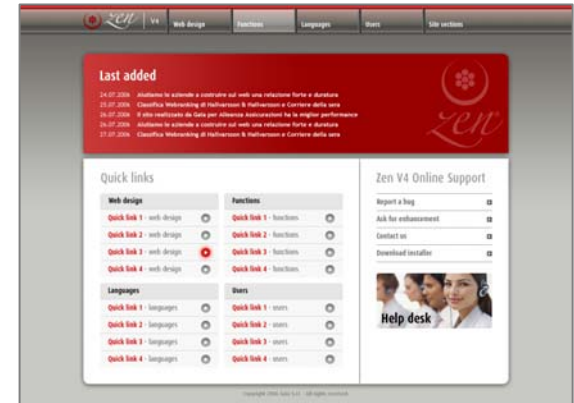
zen | V4 Web design Functions Languages Users Site sections

Last added

24.07.2006 Aiutiamo le aziende a costruire sul web una relazione forte e duratura
25.07.2006 Classifica Webranking di Hallvarsson & Hallvarsson e Corriere della sera
26.07.2006 Il sito realizzato da Gala per Allianza Assicurazioni ha la miglior performance
26.07.2006 Aiutiamo le aziende a costruire sul web una relazione forte e duratura
27.07.2006 Classifica Webranking di Hallvarsson & Hallvarsson e Corriere della sera

zen

Quick links

Web design
Quick link 1 - web design
Quick link 2 - web design
Quick link 3 - web design
Quick link 4 - web design

Functions
Quick link 1 - functions
Quick link 2 - functions
Quick link 3 - functions
Quick link 4 - functions

Languages
Quick link 1 - languages
Quick link 2 - languages
Quick link 3 - languages
Quick link 4 - languages

Users
Quick link 1 - users
Quick link 2 - users
Quick link 3 - users
Quick link 4 - users

Zen V4 Online Support

Report a bug
Ask for enhancement
Contact us
Download installer

Help desk

Copyright 2006 Gala S.r.l. - All rights reserved